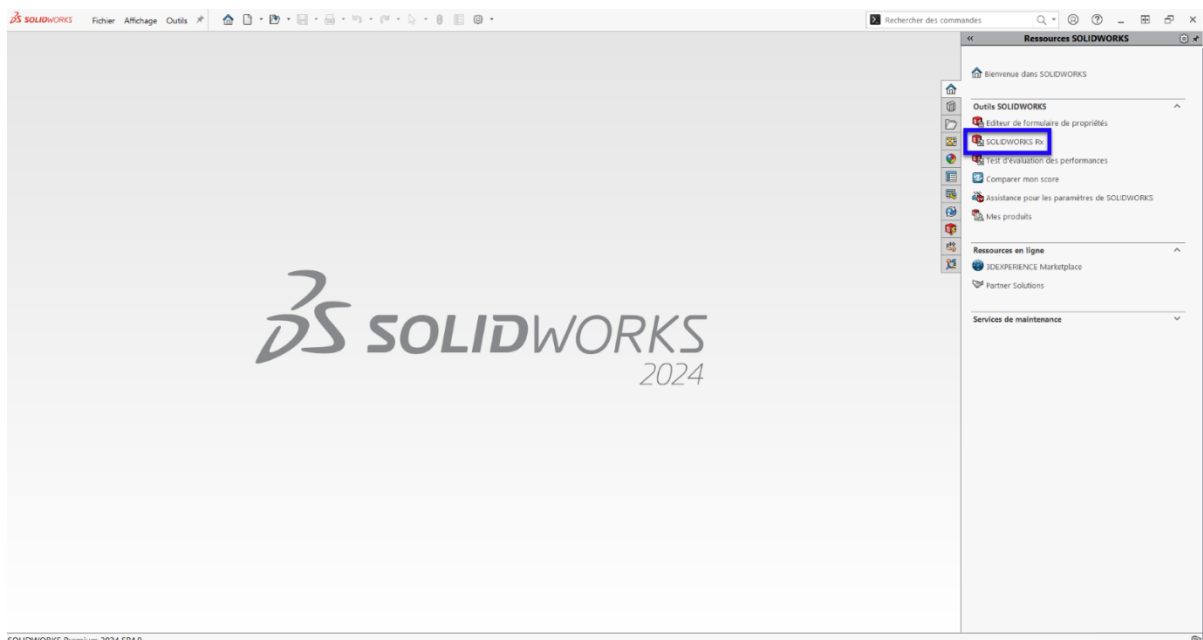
SOLIDWORKS Fichier Affichage Outils

Rechercher des commandes

Ressources SOLIDWORKS

Bienvenue dans SOLIDWORKS

Outils SOLIDWORKS

Editeur de formulaire de propriétés

SOLIDWORKS Rx

Test d'évaluation des performances

Comparer mon score

Assistance pour les paramètres de SOLIDWORKS

Mes produits

Ressources en ligne

3DEXPERIENCE Marketplace

Partner Solutions

Services de maintenance

SOLIDWORKS
2024

SOLIDWORKS Premium 2024 SP1.0